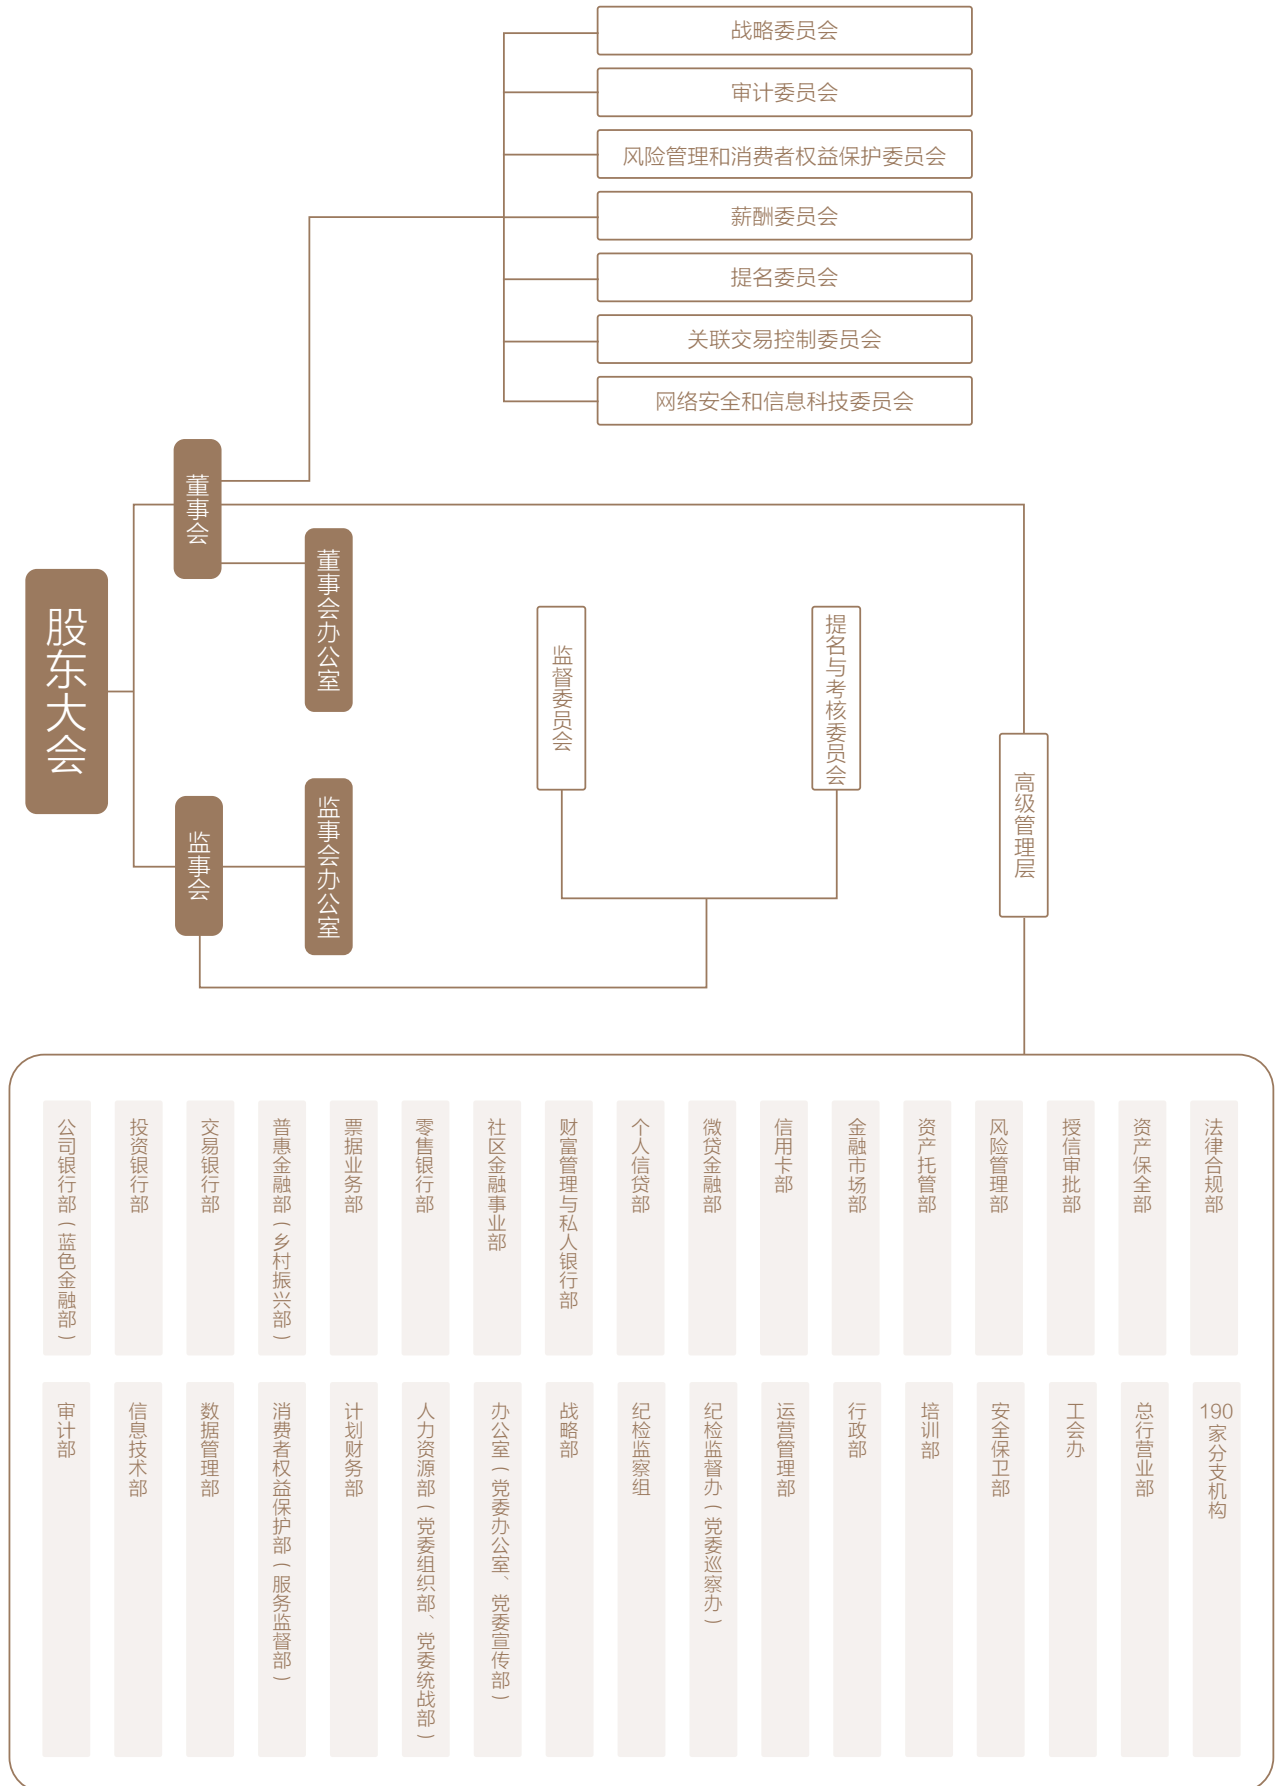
战略委员会
审计委员会
风险管理和消费者权益保护委员会
薪酬委员会
提名委员会
关联交易控制委员会
网络安全和信息科技委员会

股东大会

董事会

董事会办公室

监督委员会

提名与考核委员会

高级管理层

监事会

监事会办公室

公司银行部（蓝色金融部）
投资银行部
交易银行部
普惠金融部（乡村振兴部）
票据业务部
零售银行部
社区金融事业部
财富管理与私人银行部
个人信贷部
微贷金融部
信用卡部
金融市场部
资产托管部
风险管理部
授信审批部
资产保全部
法律合规部

审计部
信息技术部
数据管理部
消费者权益保护部（服务监督部）
计划财务部
人力资源部（党委组织部、党委统战部）
办公室（党委办公室、党委宣传部）
战略部
纪检监察组
纪检监督办（党委巡察办）
运营管理部
行政部
培训部
安全保卫部
工会办
总行营业部
190家分支机构